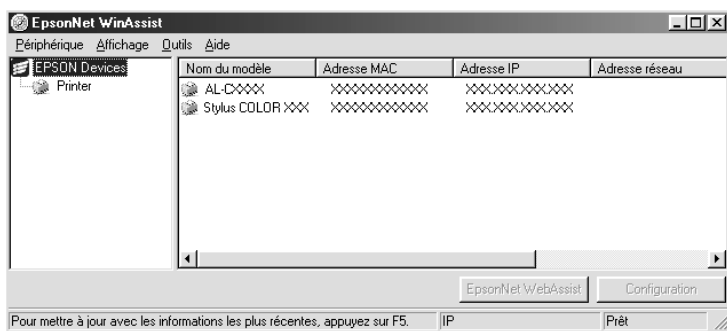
EpsonNet WinAssist

Périphérique Affichage Outils Aide

EPSON Devices
Printer

| Nom du modèle | Adresse MAC | Adresse IP | Adresse réseau |
|---|---|---|---|
| AL-CXXXX | XXXXXXXXXXXX | XXX.XXX.XXX.XXX | |
| Stylus COLOR XXX | XXXXXXXXXXXX | XXX.XXX.XXX.XXX | |

EpsonNet WebAssist

Configuration

Pour mettre à jour avec les informations les plus récentes, appuyez sur F5.

IP

Prêt